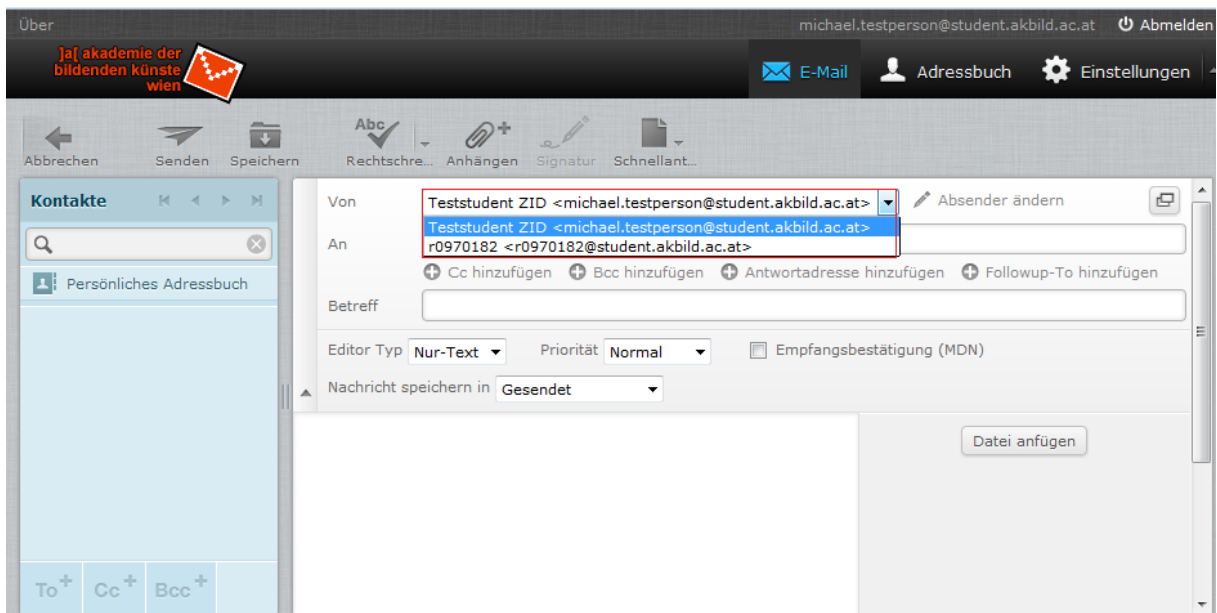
Über

michael.testperson@student.akbild.ac.at Abmelden

]a[ akademie der bildenden künste wien

E-Mail Adressbuch Einstellungen

Abbrechen Senden Speichern Rechtschre... Anhängen Signatur Schnellant...

Kontakte

Persönliches Adressbuch

To+ Cc+ Bcc+

Von Teststudent ZID <michael.testperson@student.akbild.ac.at> Absender ändern

Teststudent ZID <michael.testperson@student.akbild.ac.at>
r0970182 <r0970182@student.akbild.ac.at>

An

Cc hinzufügen Bcc hinzufügen Antwortadresse hinzufügen Followup-To hinzufügen

Betreff

Editor Typ Nur-Text Priorität Normal Empfangsbestätigung (MDN)

Nachricht speichern in Gesendet

Datei anfügen